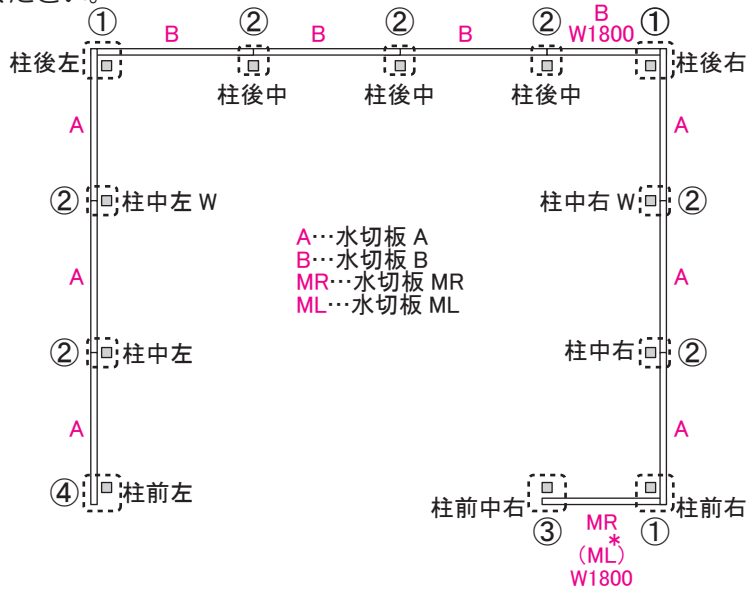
ださい。

① B ② B ② B ② B W1800 ①

柱後左 柱後中 柱後中 柱後中 柱後右

A A

② 柱中左 W 柱中右 W ②

A…水切板 A
B…水切板 B
MR…水切板 MR
ML…水切板 ML

A A

② 柱中左 柱中右 ②

A A

④ 柱前左 柱前中右 柱前右

③ MR * (ML) W1800 ①